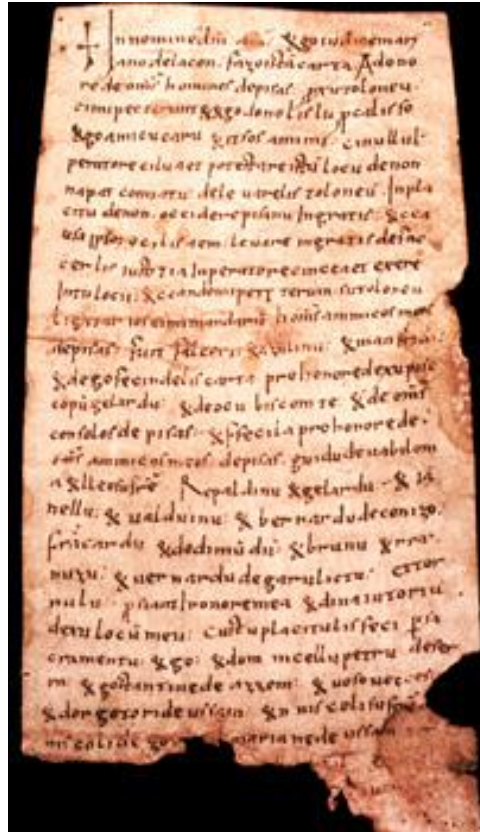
In nomine dni amen. Ego guido marchio de lacon. facio hanc cartam. A bono re deomnib homines depisas. pro teloneo cum pecte rum. Ego done l. de lu pe de sso Ego amicecaru ge sso amminis ciuullus pertore eiusuet pore de tre inbiuloeu denon napar commorte dele uarelisp teloneu supla ctu denon ec eid er episanu ingrettis ecca uisu. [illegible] ...

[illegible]

Ego ofrenda ... corte pro honore de expisse copug elardu Ego deo u biscom re Ego de omi consules de pisas. Ego specia pro honore de omi amminis omnes depisas. guido de nablem. ... Ego eldmo Ego gelardu Ego ... nellu. Ego ualduinu Ego bernardu de coniza. fricardu Ego dedimu dni Ego brunu Ego ... Ego uernardu de garuleseu. ... ... pro honore meo Ego dna iu torio deu loco meu. ... placitu feci sacramentu Ego Ego dom ... petru ... Ego ... de ... Ego ... de ... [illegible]